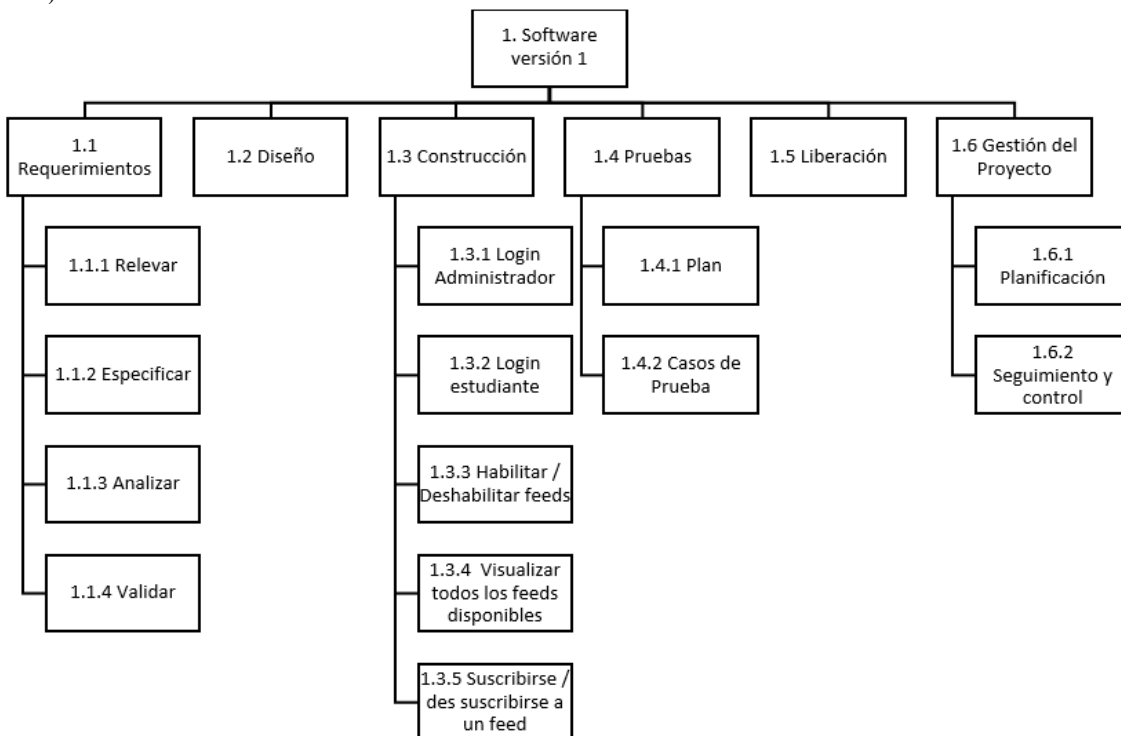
1. Software versión 1

1.1 Requerimientos

1.1.1 Relevar

1.1.2 Especificar

1.1.3 Analizar

1.1.4 Validar

1.2 Diseño

1.3 Construcción

1.3.1 Login Administrador

1.3.2 Login estudiante

1.3.3 Habilitar / Deshabilitar feeds

1.3.4 Visualizar todos los feeds disponibles

1.3.5 Suscribirse / des suscribirse a un feed

1.4 Pruebas

1.4.1 Plan

1.4.2 Casos de Prueba

1.5 Liberación

1.6 Gestión del Proyecto

1.6.1 Planificación

1.6.2 Seguimiento y control